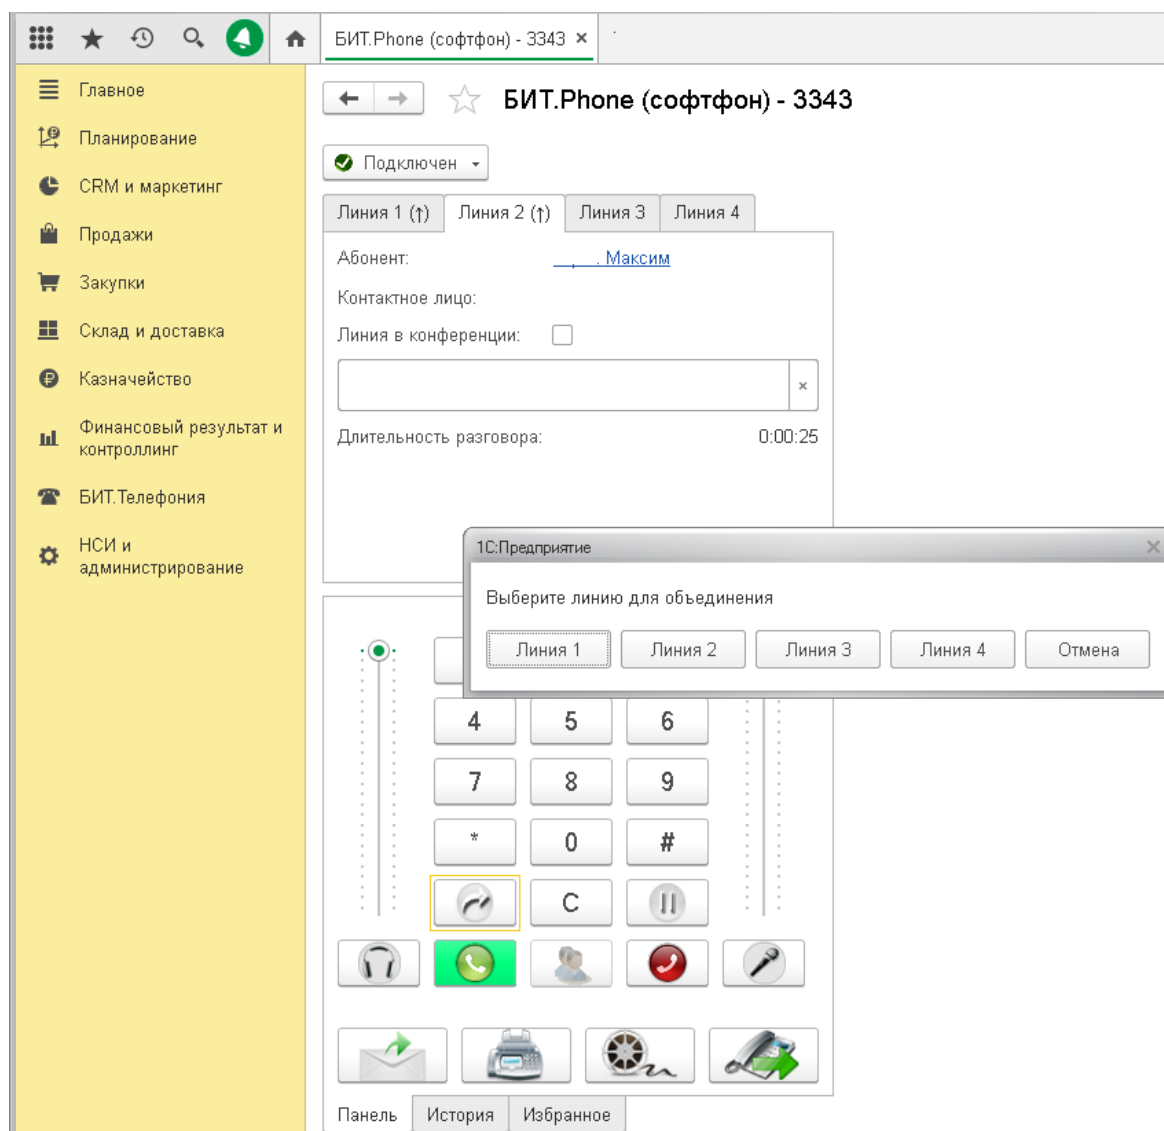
БИТ.Phone (софтфон) - 3343 ×

Главное
Планирование
CRM и маркетинг
Продажи
Закупки
Склад и доставка
Казначейство
Финансовый результат и контроллинг
БИТ.Телефония
НСИ и администрирование

БИТ.Phone (софтфон) - 3343

Подключен

Линия 1 (↑) Линия 2 (↑) Линия 3 Линия 4

Абонент: . Максим
Контактное лицо:
Линия в конференции:
×
Длительность разговора: 0:00:25

1С:Предприятие
Выберите линию для объединения
Линия 1 Линия 2 Линия 3 Линия 4 Отмена

4 5 6
7 8 9
* 0 #
C

Панель История Избранное